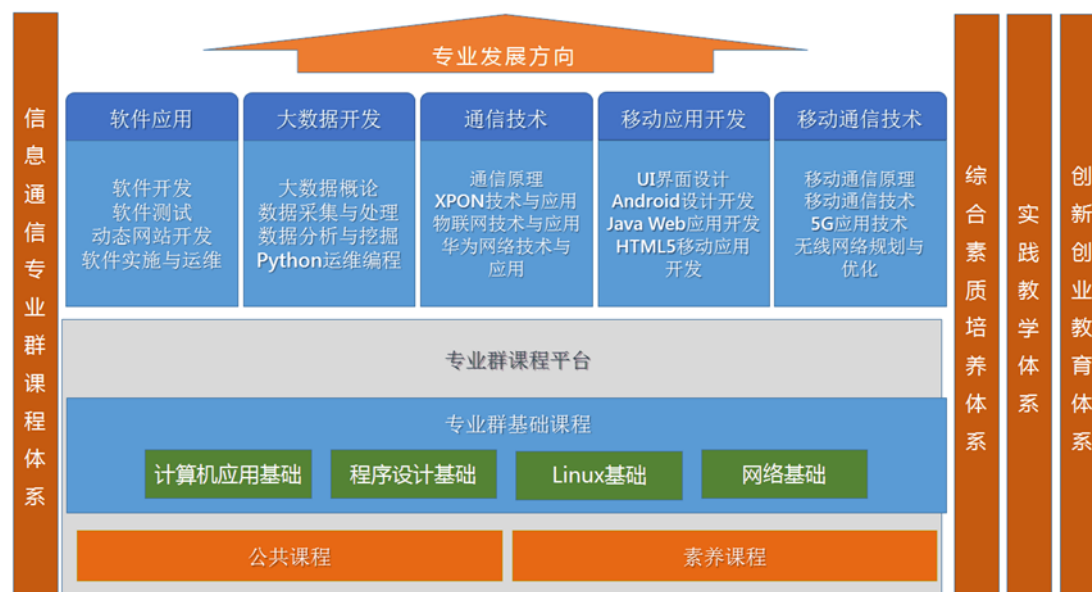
信息通信专业群课程体系

专业发展方向

软件应用
软件开发
软件测试
动态网站开发
软件实施与运维

大数据开发
大数据概论
数据采集与处理
数据分析与挖掘
Python运维编程

通信技术
通信原理
XPON技术与应用
物联网技术与应用
华为网络技术与应用

移动应用开发
UI界面设计
Android设计开发
Java Web应用开发
HTML5移动应用开发

移动通信技术
移动通信原理
移动通信技术
5G应用技术
无线网络规划与优化

专业群课程平台

专业群基础课程

计算机应用基础
程序设计基础
Linux基础
网络基础

公共课程
素养课程

综合素质培养体系

实践教学体系

创新创业教育体系